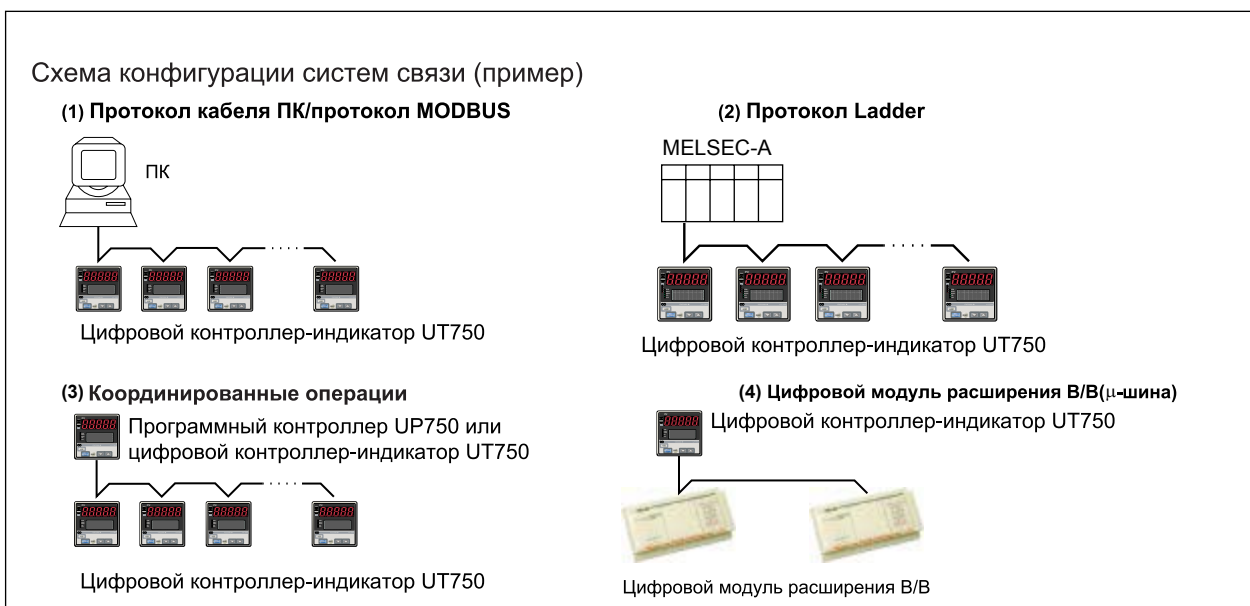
Схема конфигурации систем связи (пример)

(1) Протокол кабеля ПК/протокол MODBUS

ПК

Цифровой контроллер-индикатор UT750

(2) Протокол Ladder

MELSEC-A

Цифровой контроллер-индикатор UT750

(3) Координированные операции

Программный контроллер UP750 или цифровой контроллер-индикатор UT750

Цифровой контроллер-индикатор UT750

(4) Цифровой модуль расширения В/В($\mu$-шина)

Цифровой контроллер-индикатор UT750

Цифровой модуль расширения В/В